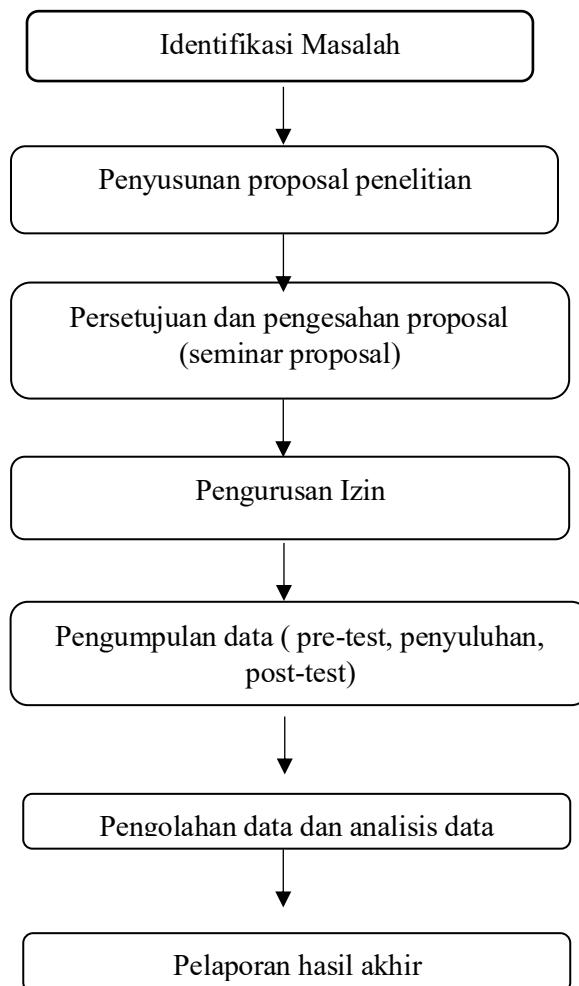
Identifikasi Masalah

Penyusunan proposal penelitian

Persetujuan dan pengesahan proposal (seminar proposal)

Pengurusan Izin

Pengumpulan data ( pre-test, penyuluhan, post-test)

Pengolahan data dan analisis data

Pelaporan hasil akhir